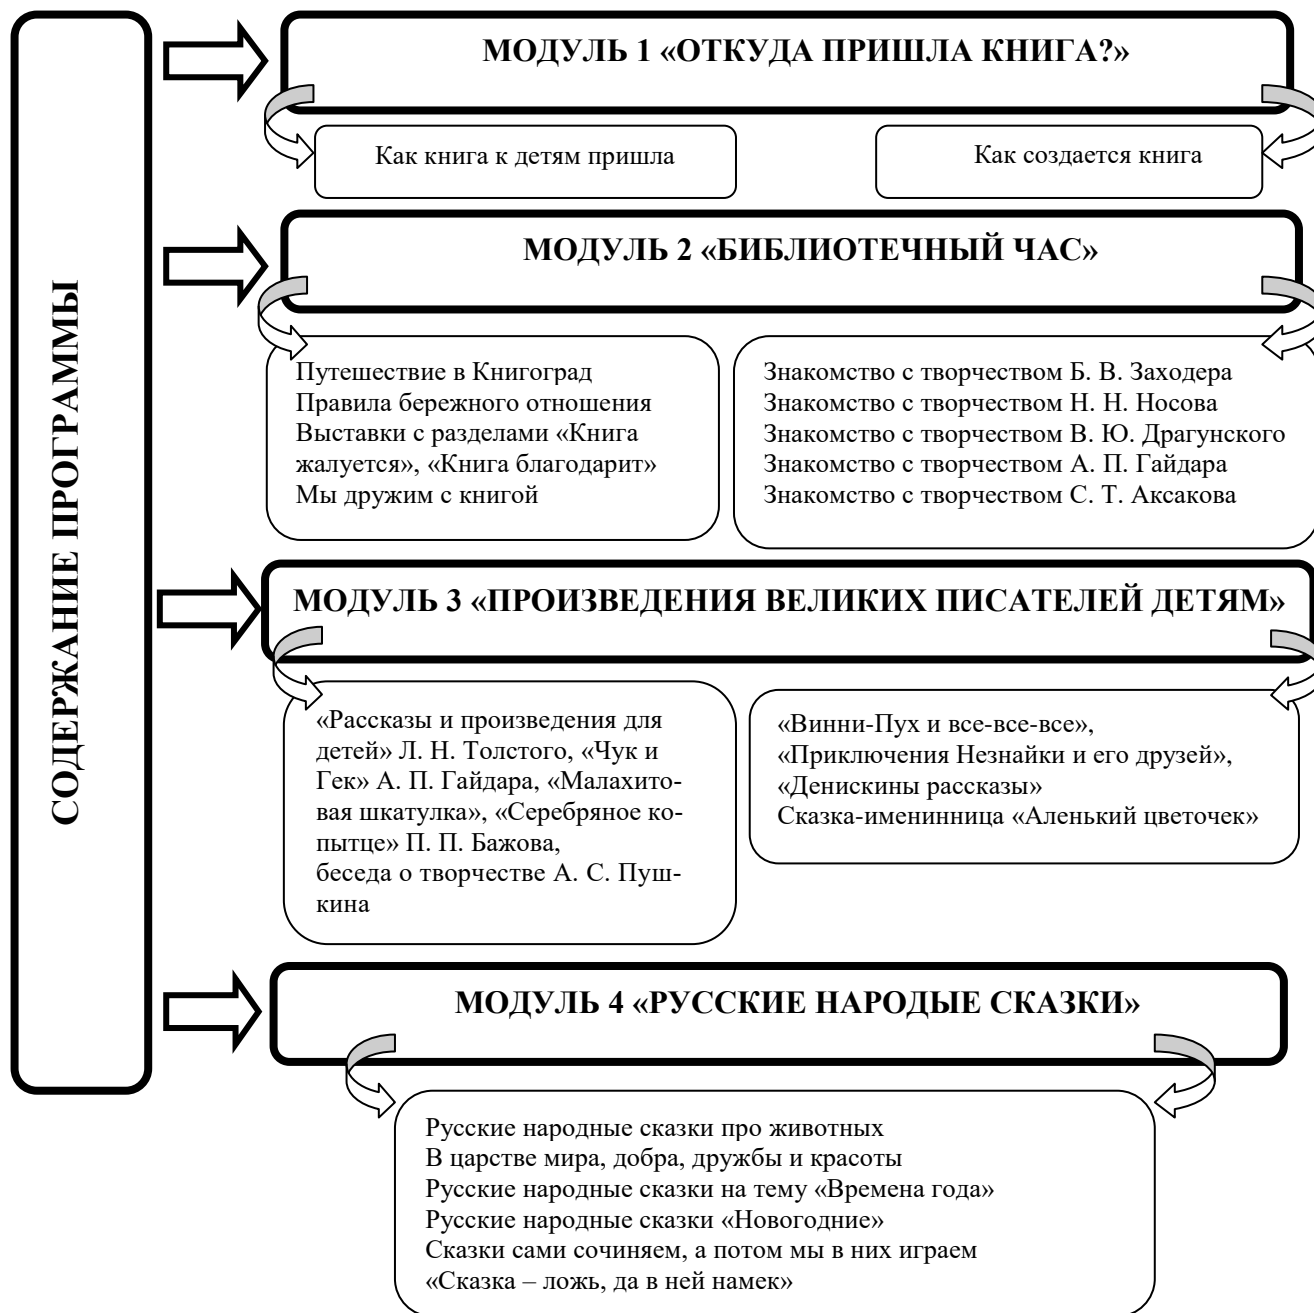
СОДЕРЖАНИЕ ПРОГРАММЫ

МОДУЛЬ 1 «ОТКУДА ПРИШЛА КНИГА?»

Как книга к детям пришла

Как создается книга

МОДУЛЬ 2 «БИБЛИОТЕЧНЫЙ ЧАС»

Путешествие в Книгоград
Правила бережного отношения
Выставки с разделами «Книга жалуется», «Книга благодарит»
Мы дружим с книгой

Знакомство с творчеством Б. В. Заходера
Знакомство с творчеством Н. Н. Носова
Знакомство с творчеством В. Ю. Драгунского
Знакомство с творчеством А. П. Гайдара
Знакомство с творчеством С. Т. Аксакова

МОДУЛЬ 3 «ПРОИЗВЕДЕНИЯ ВЕЛИКИХ ПИСАТЕЛЕЙ ДЕТЯМ»

«Рассказы и произведения для детей» Л. Н. Толстого, «Чук и Гек» А. П. Гайдара, «Малахитовая шкатулка», «Серебряное копытце» П. П. Бажова, беседа о творчестве А. С. Пушкина

«Винни-Пух и все-все-все»,
«Приключения Незнайки и его друзей»,
«Денискины рассказы»
Сказка-именинница «Аленький цветочек»

МОДУЛЬ 4 «РУССКИЕ НАРОДЫЕ СКАЗКИ»

Русские народные сказки про животных
В царстве мира, добра, дружбы и красоты
Русские народные сказки на тему «Времена года»
Русские народные сказки «Новогодние»
Сказки сами сочиняем, а потом мы в них играем
«Сказка – ложь, да в ней намек»